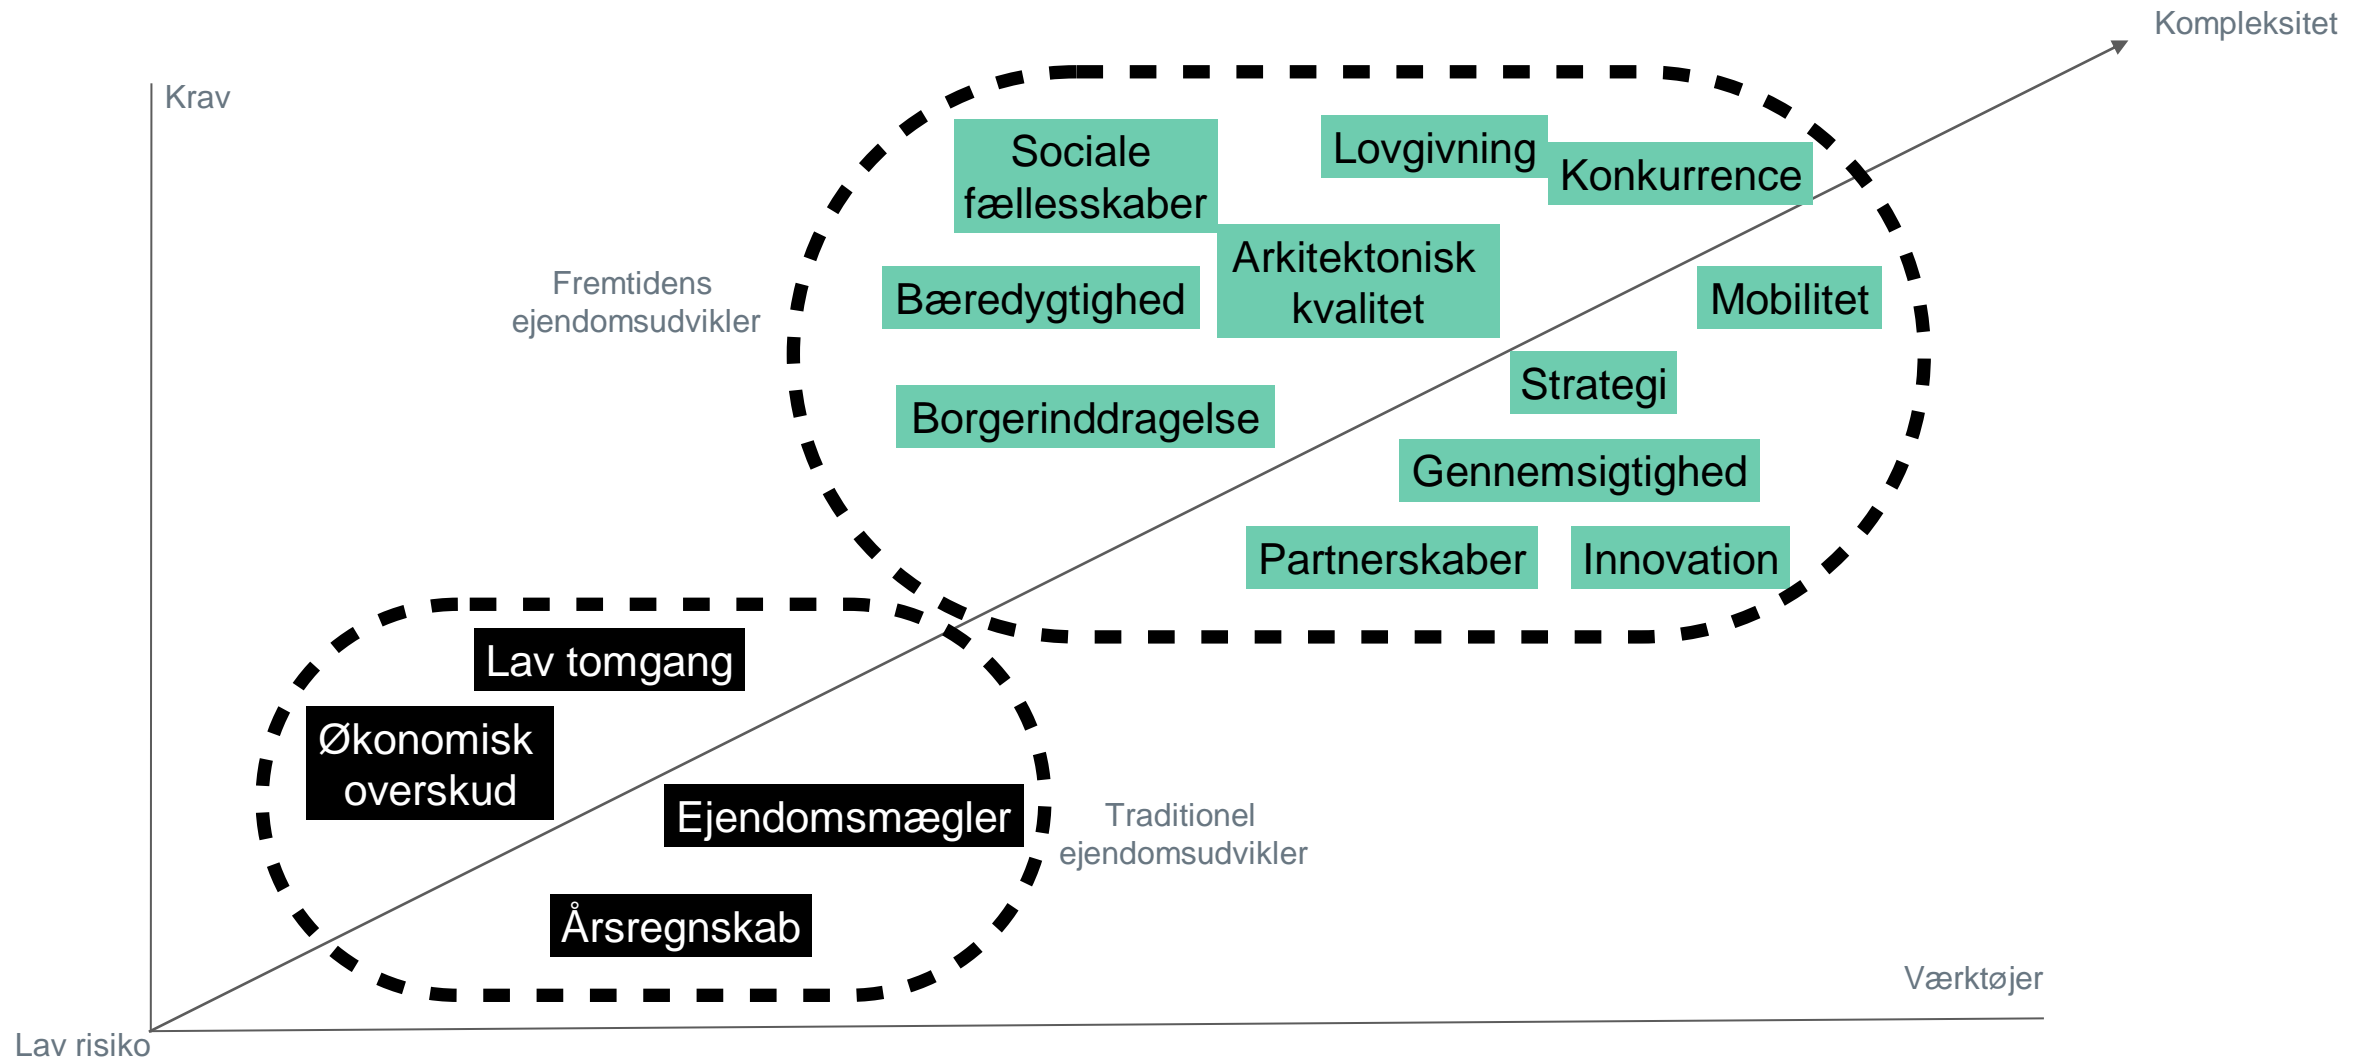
Kompleksitet

Krav

Sociale fællesskaber

Lovgivning

Konkurrence

Fremtidens ejendomsudvikler

Arkitektonisk kvalitet

Bæredygtighed

Mobilitet

Strategi

Borgerinddragelse

Gennemsigtighed

Partnerskaber

Innovation

Lav tomgang

Økonomisk overskud

Ejendomsmægler

Traditionel ejendomsudvikler

Årsregnskab

Værktøjer

Lav risiko